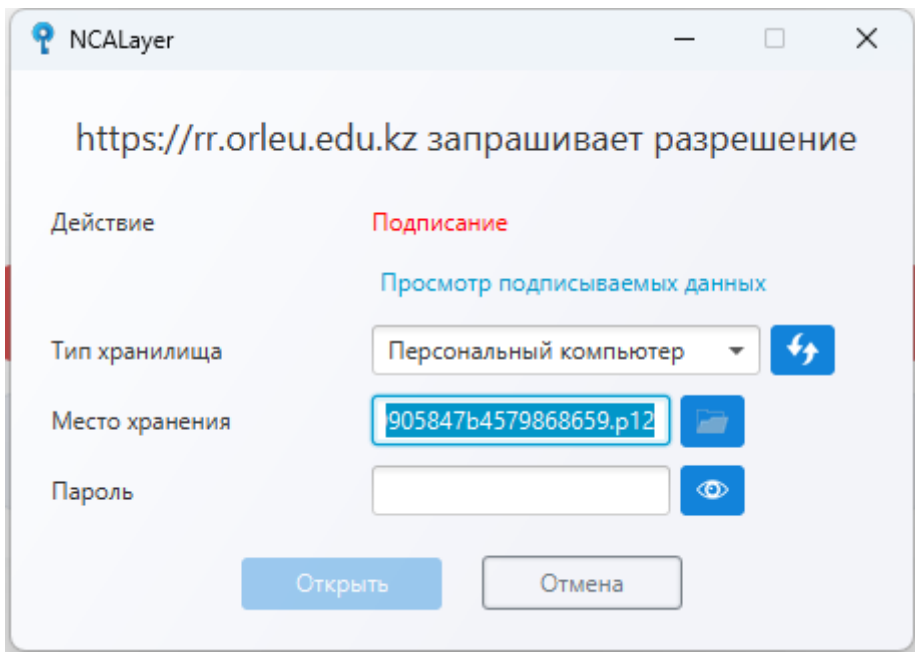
NCALayer

https://rr.orleu.edu.kz запрашивает разрешение

Действие Подписание

Просмотр подписываемых данных

Тип хранилища Персональный компьютер

Место хранения 905847b4579868659.p12

Пароль

Открыть Отмена